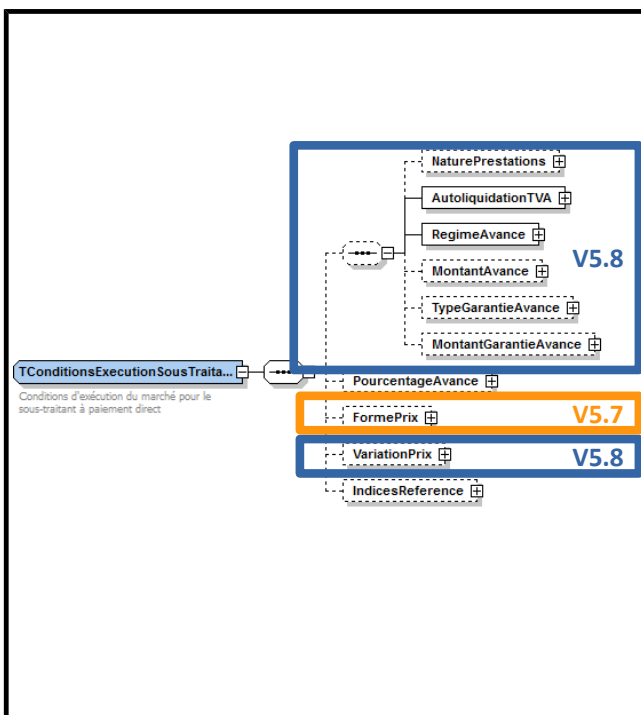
NaturePrestations

AutoliquidationTVA

RegimeAvance

MontantAvance

TypeGarantieAvance

MontantGarantieAvance

V5.8

TConditionsExecutionSousTraita...

Conditions d'exécution du marché pour le sous-traitant à paiement direct

PourcentageAvance

FormePrix

V5.7

VariationPrix

V5.8

IndicesReference